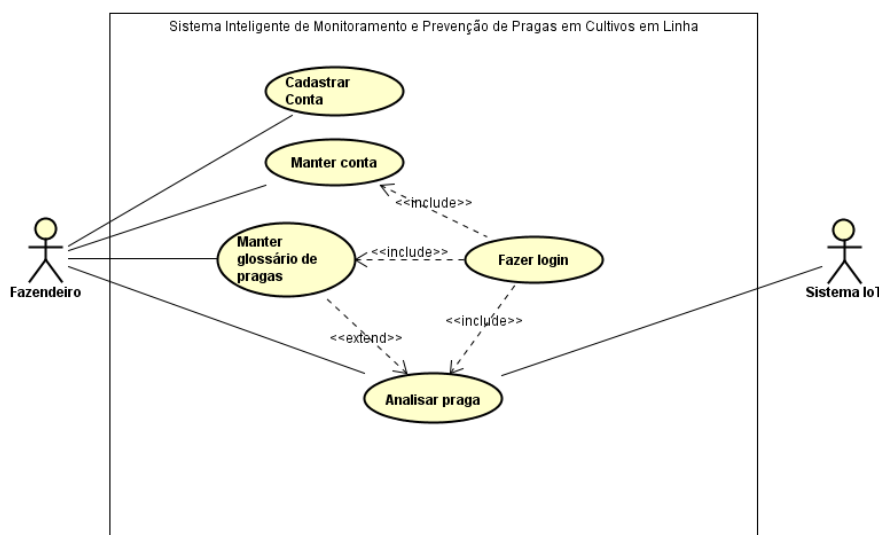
Sistema Inteligente de Monitoramento e Prevenção de Pragas em Cultivos em Linha

Cadastrar Conta

Manter conta

<<include>>

Manter glossário de pragas

<<include>>

Fazer login

Fazendeiro

Sistema IoT

<<extend>>

<<include>>

Analisar praga